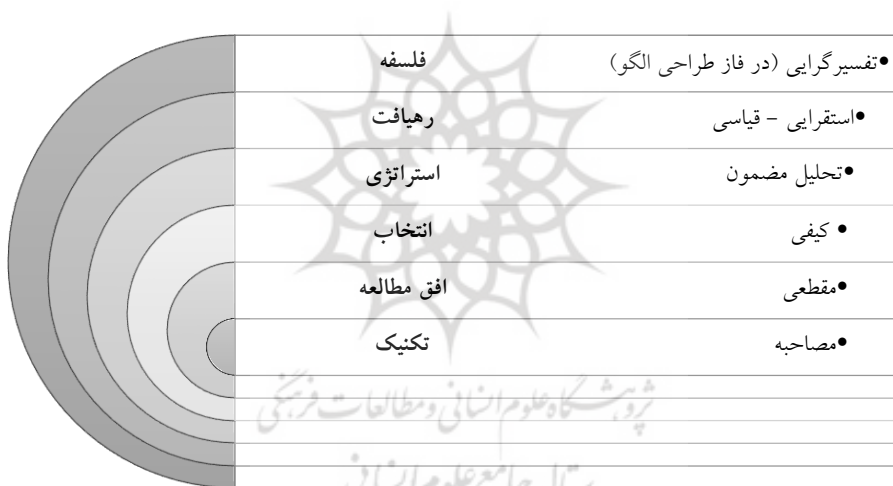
| | |
|---|---|
| فلسفه | •تفسیرگرایی (در فاز طراحی الگو) |
| رهیافت | •استقرایی - قیاسی |
| استراتژی | •تحلیل مضمون |
| انتخاب | • کیفی |
| افق مطالعه | •مقطعی |
| تکنیک | •مصاحبه |

پژوهشگاه علوم انسانی و مطالعات فرهنگی
پرتال جامع علوم انسانی